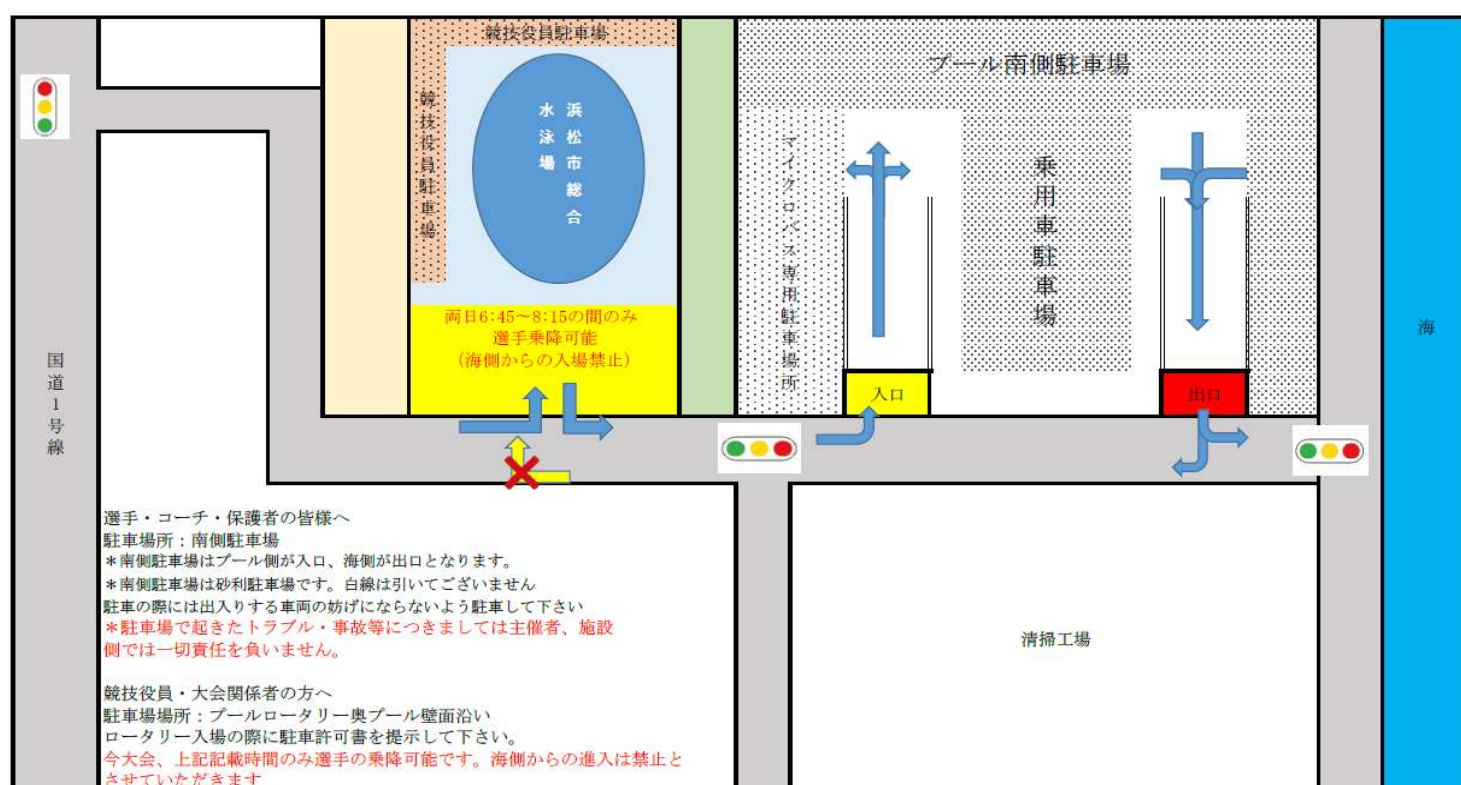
競技役員駐車場

競技役員駐車場

浜松市総合水泳場

両日6:45～8:15の間のみ
選手乗降可能
(海側からの入場禁止)

プール南側駐車場

マイクロバス専用駐車場所

乗用車駐車場

入口

出口

国道1号線

海

選手・コーチ・保護者の皆様へ
駐車場所：南側駐車場
＊南側駐車場はプール側が入口、海側が出口となります。
＊南側駐車場は砂利駐車場です。白線は引いてございません
駐車の際には出入りする車両の妨げにならないよう駐車して下さい
＊駐車場で起きたトラブル・事故等につきましては主催者、施設側では一切責任を負いません。

競技役員・大会関係者の方へ
駐車場場所：プールロータリー奥プール壁面沿い
ロータリー入場の際に駐車許可書を提示して下さい。
今大会、上記記載時間のみ選手の乗降可能です。海側からの進入は禁止とさせていただきます

清掃工場